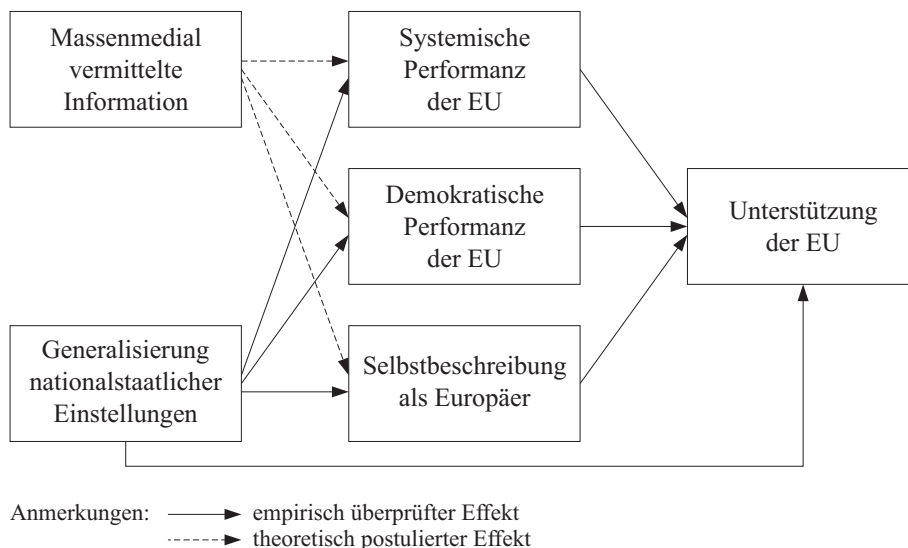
Massenmedial vermittelte Information

Systemische Performanz der EU

Demokratische Performanz der EU

Unterstützung der EU

Generalisierung nationalstaatlicher Einstellungen

Selbstbeschreibung als Europäer

Anmerkungen: empirisch überprüfter Effekt
theoretisch postulierter Effekt